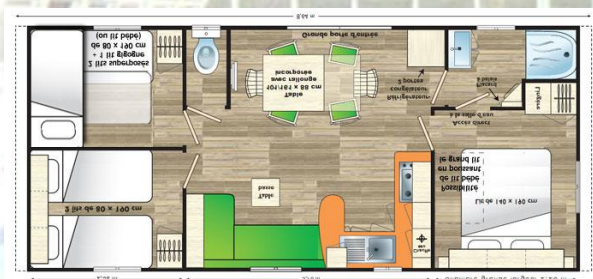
8,63 m
2 lits superposés de 80 × 190 cm + 1 lit gigogne (ou lit bébé)
Grande porte d'entrée
Table 105/135 × 85 cm avec rallonge incorporée
Réfrigérateur 3 étoiles congélateur
Etagères
Penderie
Accès direct à la salle d'eau
Table basse
Possibilité de lit bébé en poussant le grand lit
Lit de 140 × 190 cm
2 lits de 80 × 190 cm